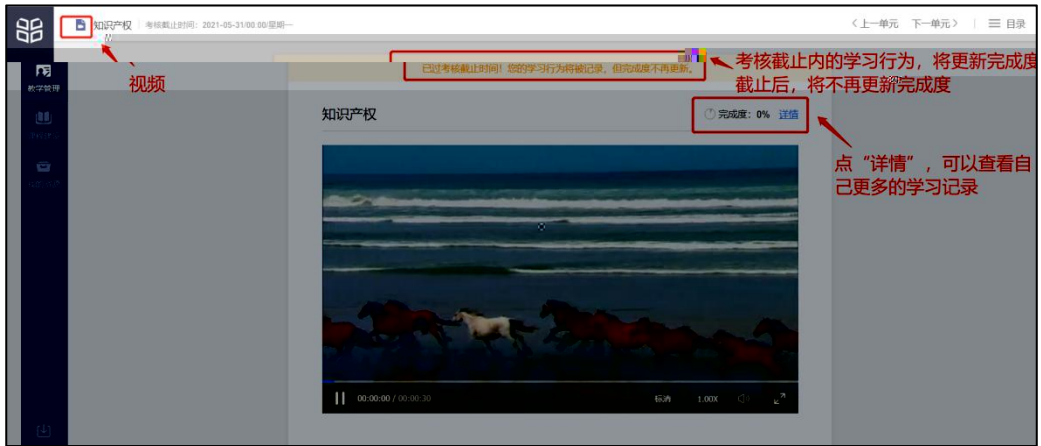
知识产权 考核截止时间：2021-05-31/00:00/星期一

〈上一单元 下一单元〉 ☰ 目录

视频

教学管理

已过考核截止时间！您的学习行为将被记录，但完成度不再更新。

考核截止内的学习行为，将更新完成度
截止后，将不再更新完成度

知识产权

完成度：0% 详情

点“详情”，可以查看自己更多的学习记录

00:00:00 / 00:00:30 标清 1.00X